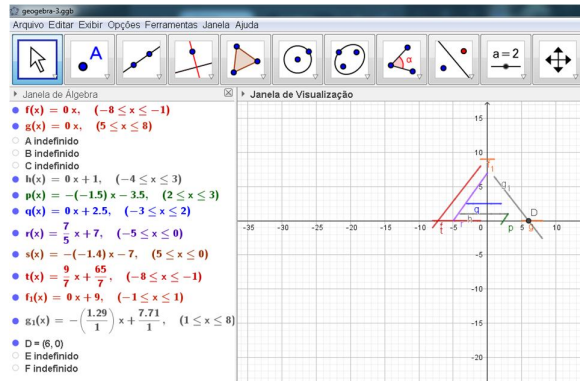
geogebra-3.ggb
Arquivo Editar Exibir Opções Ferramentas Janela Ajuda

A
α
a = 2

Janela de Álgebra
$f(x) = 0\,x, \quad (-8 \leq x \leq -1)$
$g(x) = 0\,x, \quad (5 \leq x \leq 8)$
A indefinido
B indefinido
C indefinido
$h(x) = 0\,x + 1, \quad (-4 \leq x \leq 3)$
$p(x) = -(-1.5)\,x - 3.5, \quad (2 \leq x \leq 3)$
$q(x) = 0\,x + 2.5, \quad (-3 \leq x \leq 2)$
$r(x) = \frac{7}{5}\,x + 7, \quad (-5 \leq x \leq 0)$
$s(x) = -(-1.4)\,x - 7, \quad (5 \leq x \leq 0)$
$t(x) = \frac{9}{7}\,x + \frac{65}{7}, \quad (-8 \leq x \leq -1)$
$f_1(x) = 0\,x + 9, \quad (-1 \leq x \leq 1)$
$g_1(x) = -\left(\frac{1.29}{1}\right)x + \frac{7.71}{1}, \quad (1 \leq x \leq 8)$
D = (6, 0)
E indefinido
F indefinido

Janela de Visualização
15
10
5
-5
-10
-15
-20
-35 -30 -25 -20 -15 -10 -5 0 5 10
t
f
q
h
p
s
D
g
$g_1$